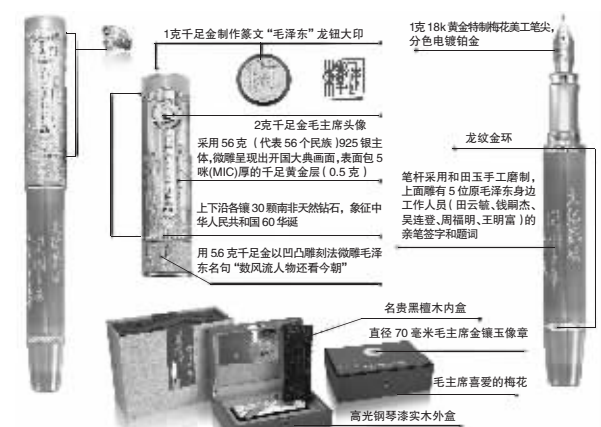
1克千足金制作篆文"毛泽东"龙钮大印

1克 18k 黄金特制梅花美工笔尖，分色电镀铂金

2克千足金毛主席头像

采用 56 克（代表 56 个民族）925 银主体，微雕呈现出开国大典画面，表面包 5 咪(MIC)厚的千足黄金层（0.5 克）

龙纹金环

笔杆采用和田玉手工磨制，上面雕有 5 位原毛泽东身边工作人员（田云毓、钱嗣杰、吴连登、周福明、王明富）的亲笔签字和题词

上下沿各镶 30 颗南非天然钻石，象征中华人民共和国 60 华诞

用 5.6 克千足金以凹凸雕刻法微雕毛泽东名句"数风流人物还看今朝"

名贵黑檀木内盒

直径 70 毫米毛主席金镶玉像章

毛主席喜爱的梅花

高光钢琴漆实木外盒